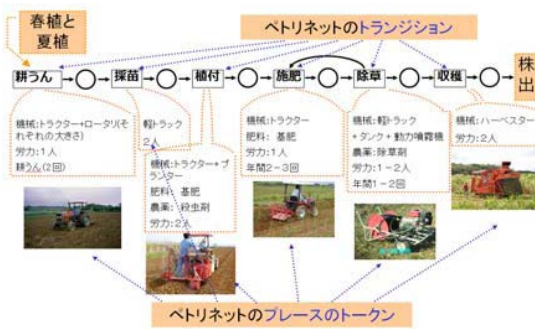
春植と夏植

ペトリネットのトランジション

耕うん → ○ → 採苗 → ○ → 植付 → ○ → 施肥 → ○ → 除草 → ○ → 収穫 → ○ → 株出

機械:トラクター+ロータリ(それぞれの大きさ)
労力:1人
耕うん(2回)

軽トラック
2人

機械:トラクター+プランター
肥料: 基肥
農薬: 殺虫剤
労力:2人

機械:トラクター
肥料: 基肥
労力:1人
年間2~3回

機械:軽トラック+タンク+動力噴霧機
農薬:除草剤
労力:1~2人
年間1~2回

機械:ハーベスター
労力:2人

ペトリネットのプレースのトークン